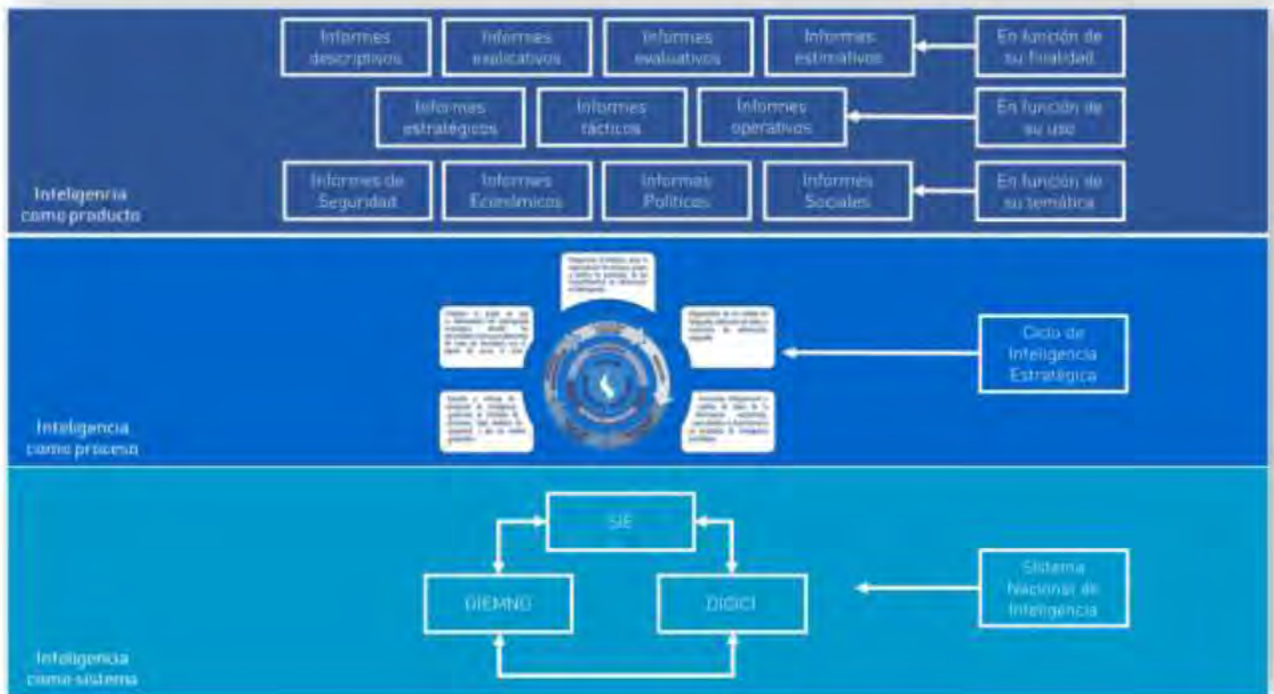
Informes descriptivos

Informes explicativos

Informes evaluativos

Informes estimativos

En función de su finalidad

Informes estratégicos

Informes tácticos

Informes operativos

En función de su uso

Informes de Seguridad

Informes Económicos

Informes Políticos

Informes Sociales

En función de su temática

Inteligencia como producto

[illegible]

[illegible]

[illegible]

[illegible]

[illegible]

Ciclo de Inteligencia Estratégica

Inteligencia como proceso

SIE

DIEMNO

DIGICI

Sistema Nacional de Inteligencia

Inteligencia como sistema